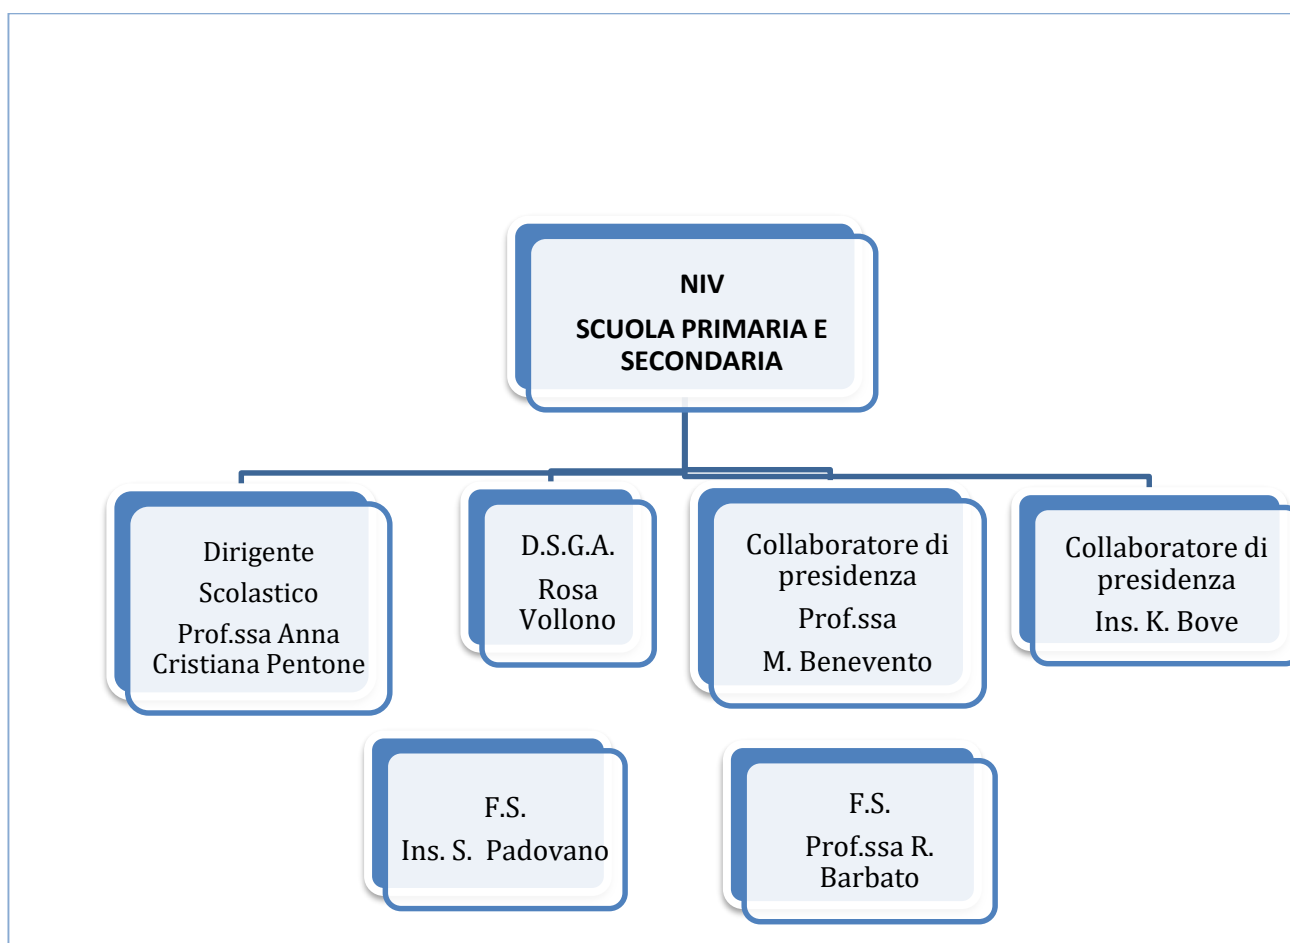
NIV
SCUOLA PRIMARIA E SECONDARIA

Dirigente
Scolastico
Prof.ssa Anna Cristiana Pentone

D.S.G.A.
Rosa Vollono

Collaboratore di presidenza
Prof.ssa
M. Benevento

Collaboratore di presidenza
Ins. K. Bove

F.S.
Ins. S. Padovano

F.S.
Prof.ssa R. Barbato